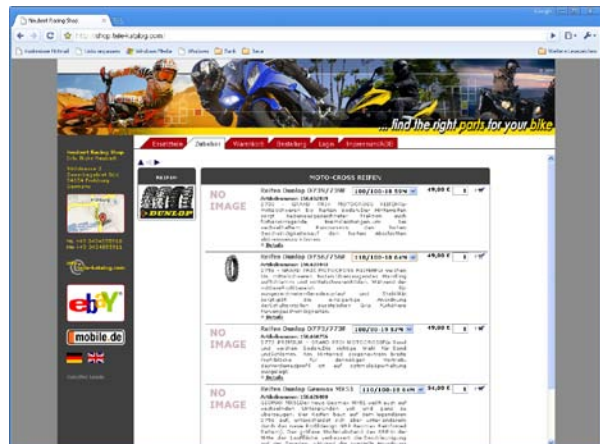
Neubert Racing Shop

http://shop.bike-katalog.com/

Google

...find the right parts for your bike

Startseite | Zubehör | Warenkorb | Bestellung | Login | Impressum/AGB

Neubert Racing Shop

REIFEN

DUNLOP

ebay

mobile.de

MOTO-CROSS REIFEN

NO IMAGE

Reifen Dunlop D739/739F 100/100-18 59M 49,00 €

Artikelnummer: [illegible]

» Details

Reifen Dunlop D756/756F 110/100-18 64M 49,00 €

Artikelnummer: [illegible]

» Details

NO IMAGE

Reifen Dunlop D773/773F 100/90-19 57M 49,00 €

Artikelnummer: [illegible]

» Details

NO IMAGE

Reifen Dunlop Geomax MX51 110/100-18 64M 54,00 €

Artikelnummer: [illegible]

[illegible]